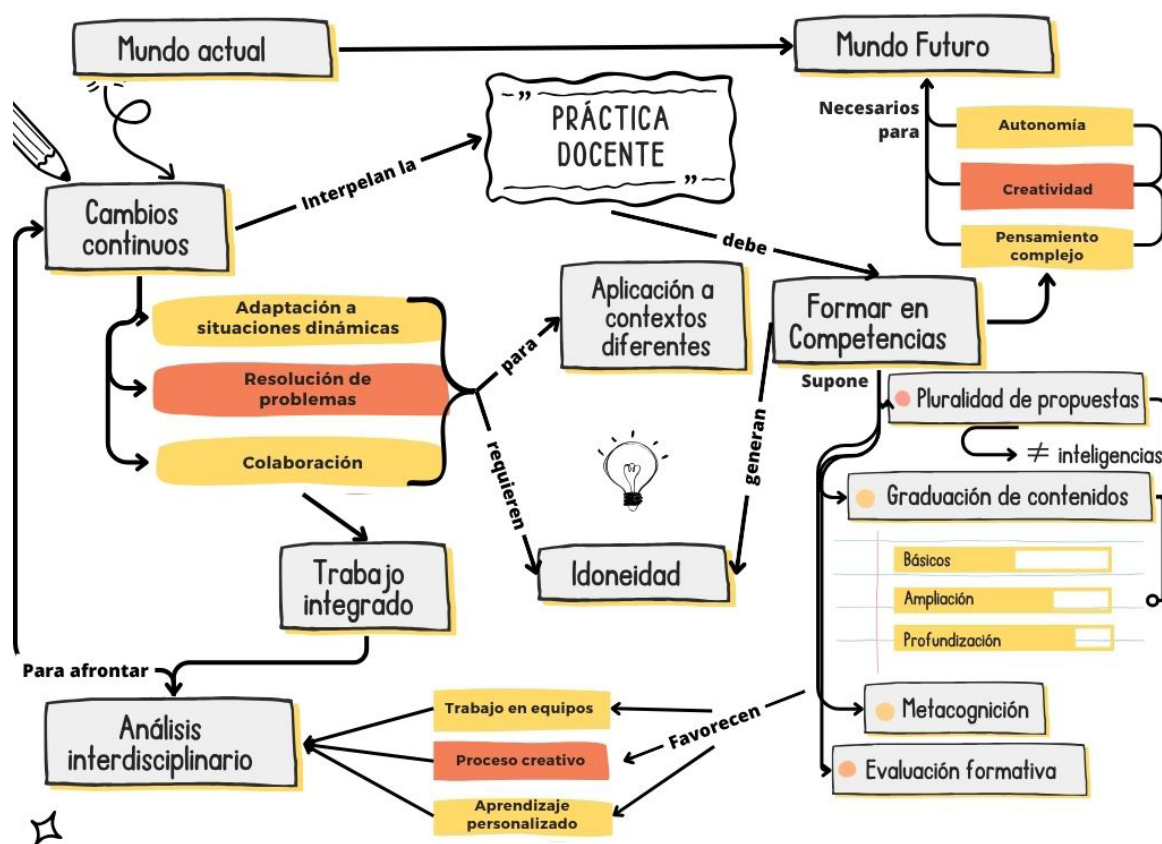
Mundo actual

Mundo Futuro

Necesarios para

Autonomía

Creatividad

Pensamiento complejo

" PRÁCTICA DOCENTE "

Interpelan la

Cambios continuos

debe

Adaptación a situaciones dinámicas

Resolución de problemas

Colaboración

para

Aplicación a contextos diferentes

Formar en Competencias

Supone

requieren

generan

Pluralidad de propuestas

≠ inteligencias

Graduación de contenidos

Básicos

Ampliación

Profundización

Idoneidad

Trabajo integrado

Para afrontar

Análisis interdisciplinario

Trabajo en equipos

Proceso creativo

Aprendizaje personalizado

Favorecen

Metacognición

Evaluación formativa